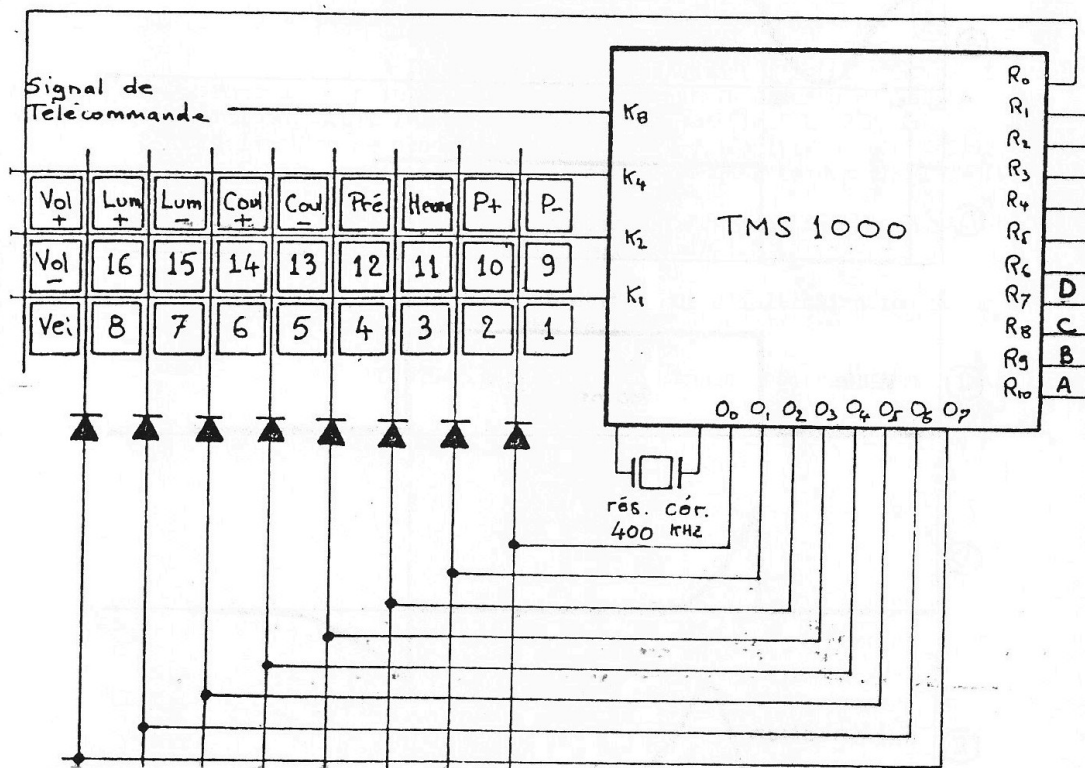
Signal de Télécommande

| Vol + | Lum + | Lum − | Coul + | Coul − | Pré | Heure | P+ | P− |
|---|---|---|---|---|---|---|---|---|
| Vol − | 16 | 15 | 14 | 13 | 12 | 11 | 10 | 9 |
| Vei | 8 | 7 | 6 | 5 | 4 | 3 | 2 | 1 |

$K_8$
$K_4$
$K_2$
$K_1$

TMS 1000

$R_0$
$R_1$
$R_2$
$R_3$
$R_4$
$R_5$
$R_6$
$R_7$
$R_8$
$R_9$
$R_{10}$

D
C
B
A

$O_0$ $O_1$ $O_2$ $O_3$ $O_4$ $O_5$ $O_6$ $O_7$

rés. cér. 400 KHz